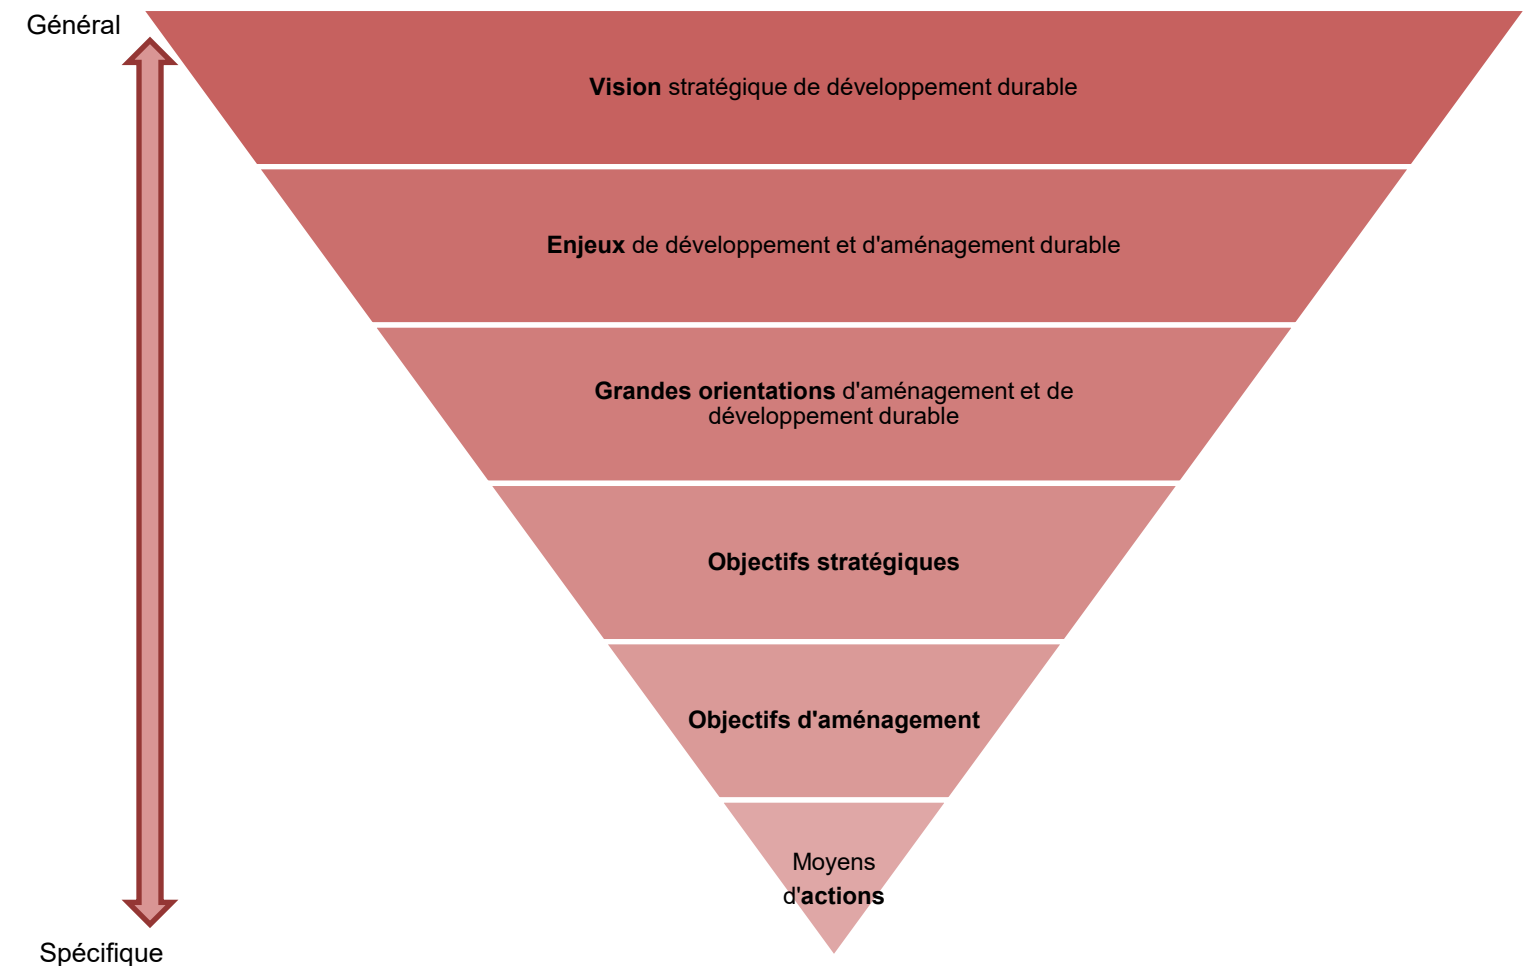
Général

Vision stratégique de développement durable

Enjeux de développement et d'aménagement durable

Grandes orientations d'aménagement et de développement durable

Objectifs stratégiques

Objectifs d'aménagement

Moyens d'actions

Spécifique